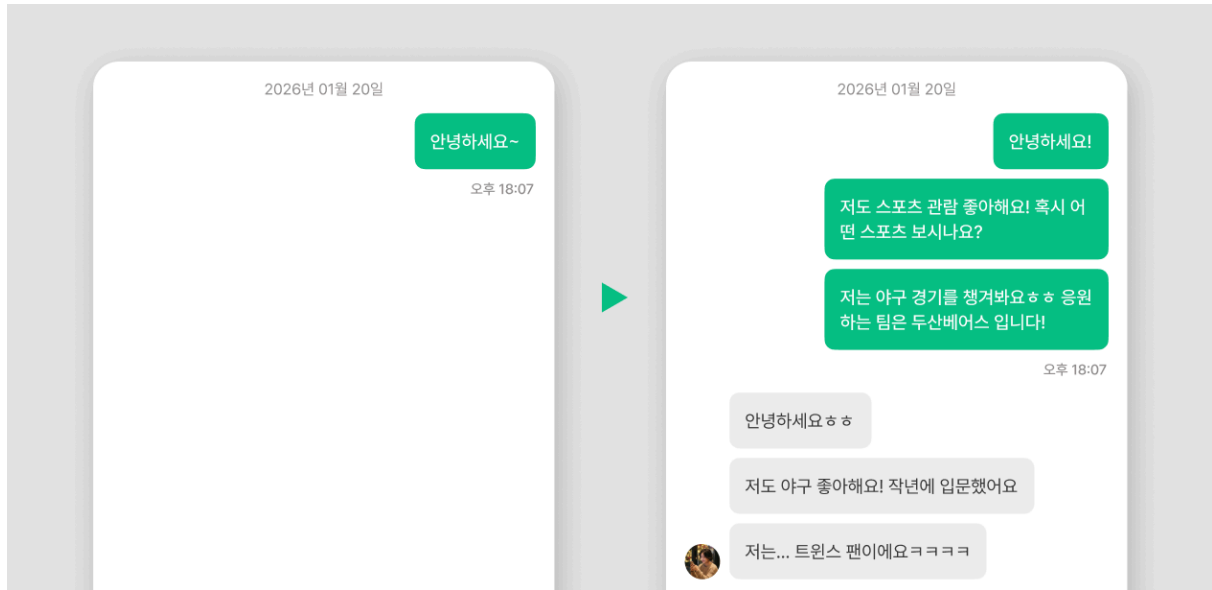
2026년 01월 20일

안녕하세요~

오후 18:07

2026년 01월 20일

안녕하세요!

저도 스포츠 관람 좋아해요! 혹시 어떤 스포츠 보시나요?

저는 야구 경기를 챙겨봐요ㅎㅎ 응원하는 팀은 두산베어스 입니다!

오후 18:07

안녕하세요ㅎㅎ

저도 야구 좋아해요! 작년에 입문했어요

저는... 트윈스 팬이에요ㅋㅋㅋㅋ